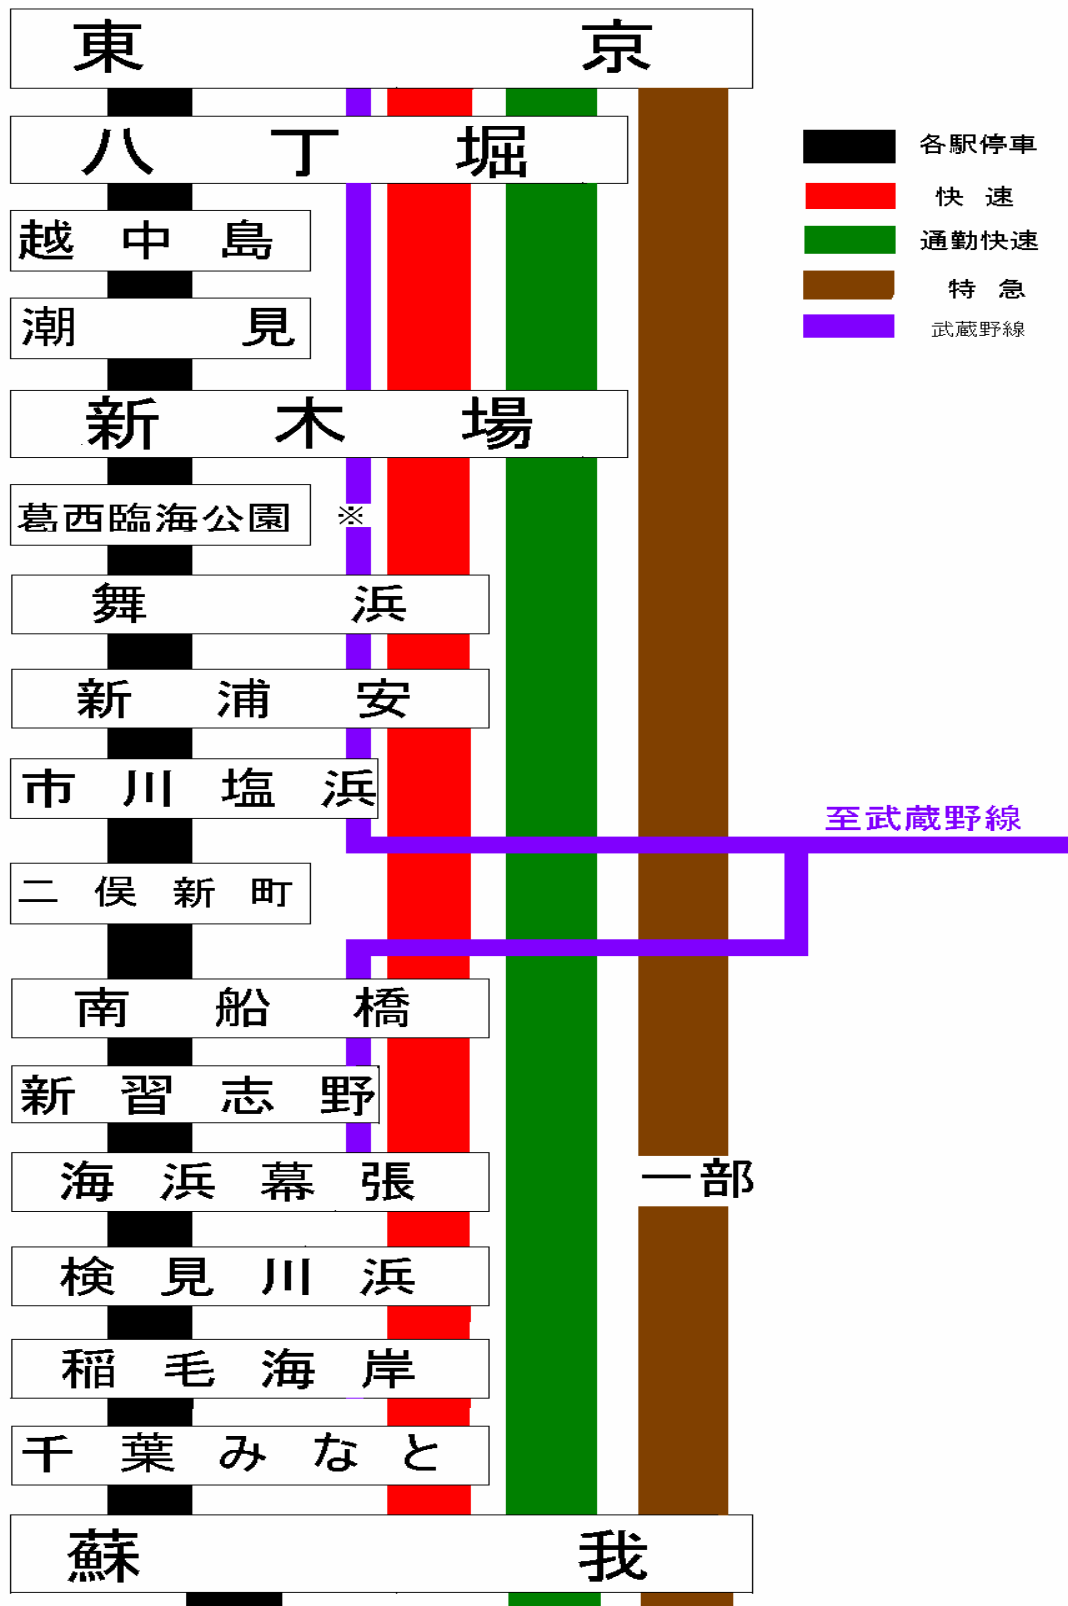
東　京

八　丁　堀

越　中　島

潮　見

新　木　場

葛西臨海公園

※

舞　浜

新　浦　安

市　川　塩　浜

二　俣　新　町

南　船　橋

新　習　志　野

海　浜　幕　張

検　見　川　浜

稲　毛　海　岸

千　葉　み　な　と

蘇　我

各駅停車
快　速
通勤快速
特　急
武蔵野線

至武蔵野線

一部